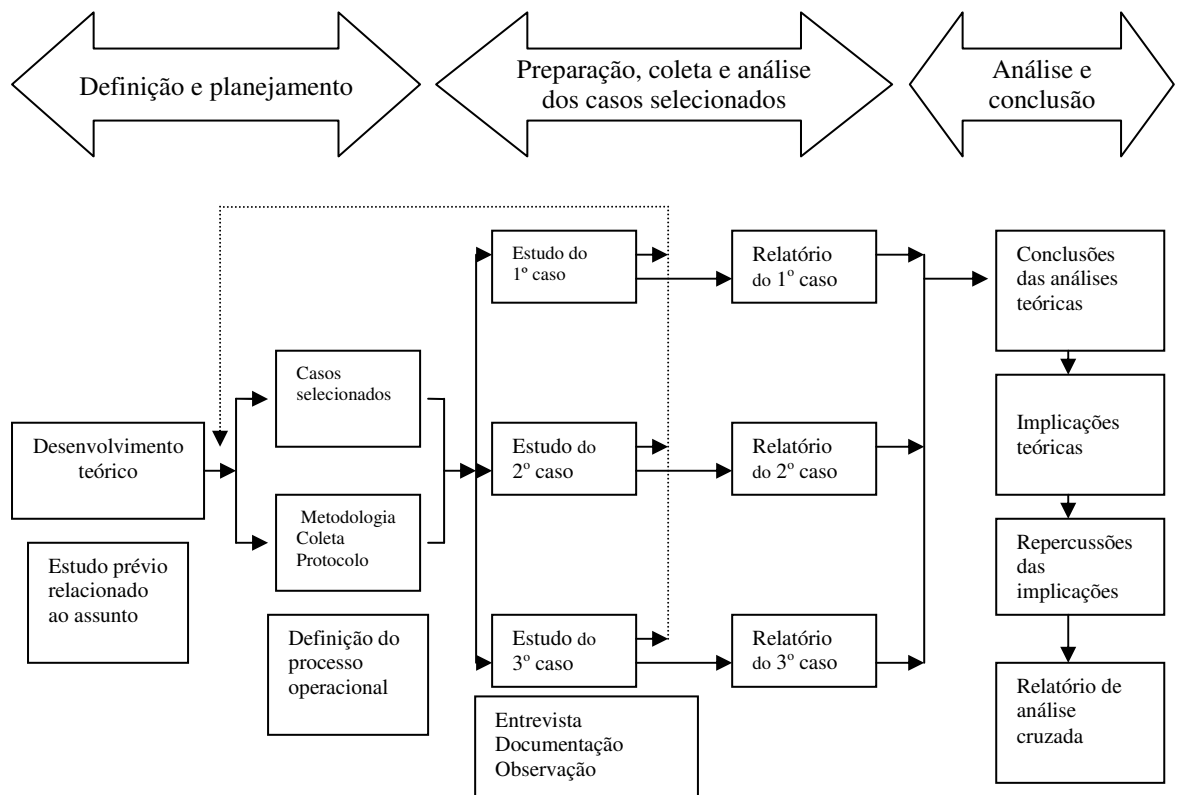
Definição e planejamento

Preparação, coleta e análise dos casos selecionados

Análise e conclusão

Desenvolvimento teórico

Estudo prévio relacionado ao assunto

Casos selecionados

Metodologia Coleta Protocolo

Definição do processo operacional

Estudo do 1º caso

Estudo do 2º caso

Estudo do 3º caso

Entrevista Documentação Observação

Relatório do 1º caso

Relatório do 2º caso

Relatório do 3º caso

Conclusões das análises teóricas

Implicações teóricas

Repercussões das implicações

Relatório de análise cruzada